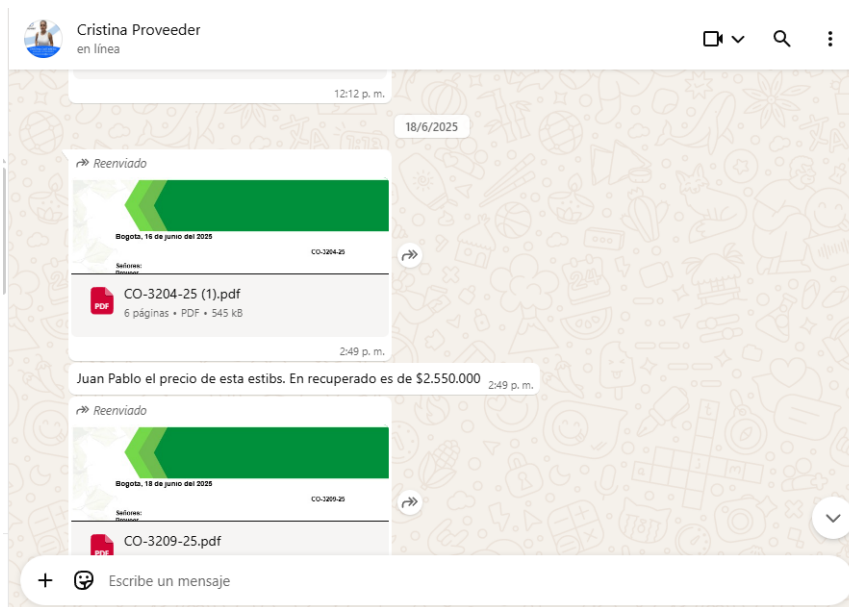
Cristina Proveeder
en línea

12:12 p. m.

18/6/2025

Reenviado

Bogota, 16 de junio del 2025

CO-3204-25

Señores:

PDF
CO-3204-25 (1).pdf
6 páginas • PDF • 545 kB

2:49 p. m.

Juan Pablo el precio de esta estibs. En recuperado es de $2.550.000 2:49 p. m.

Reenviado

Bogota, 18 de junio del 2025

CO-3209-25

Señores:

PDF
CO-3209-25.pdf

Escribe un mensaje